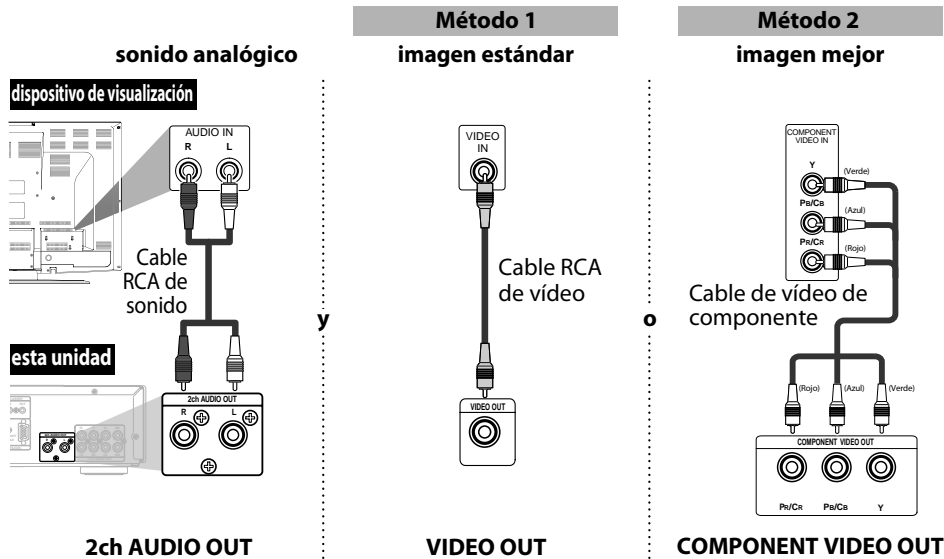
Método 1

Método 2

sonido analógico

imagen estándar

imagen mejor

dispositivo de visualización

AUDIO IN
R L

Cable RCA de sonido

esta unidad

2ch AUDIO OUT
R L

y

VIDEO IN

Cable RCA de vídeo

VIDEO OUT

o

COMPONENT VIDEO IN
Y (Verde)
PB/CB (Azul)
PR/CR (Rojo)

Cable de vídeo de componente

(Rojo) (Azul) (Verde)

COMPONENT VIDEO OUT
PR/CR PB/CB Y

2ch AUDIO OUT

VIDEO OUT

COMPONENT VIDEO OUT